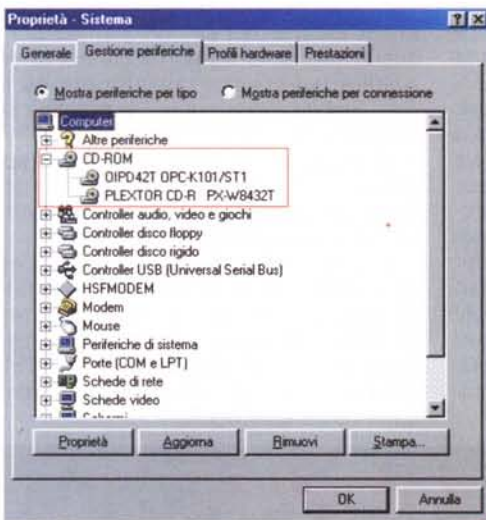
Proprietà - Sistema

Generale | Gestione periferiche | Profili hardware | Prestazioni

Mostra periferiche per tipo
Mostra periferiche per connessione

Computer
Altre periferiche
CD-ROM
OIPD42T OPC-K101/ST1
PLEXTOR CD-R PX-W8432T
Controller audio, video e giochi
Controller disco floppy
Controller disco rigido
Controller USB (Universal Serial Bus)
HSFMODEM
Modem
Mouse
Periferiche di sistema
Porte (COM e LPT)
Schede di rete
Schede video
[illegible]

Proprietà | Aggiorna | Rimuovi | Stampa...

OK | Annulla